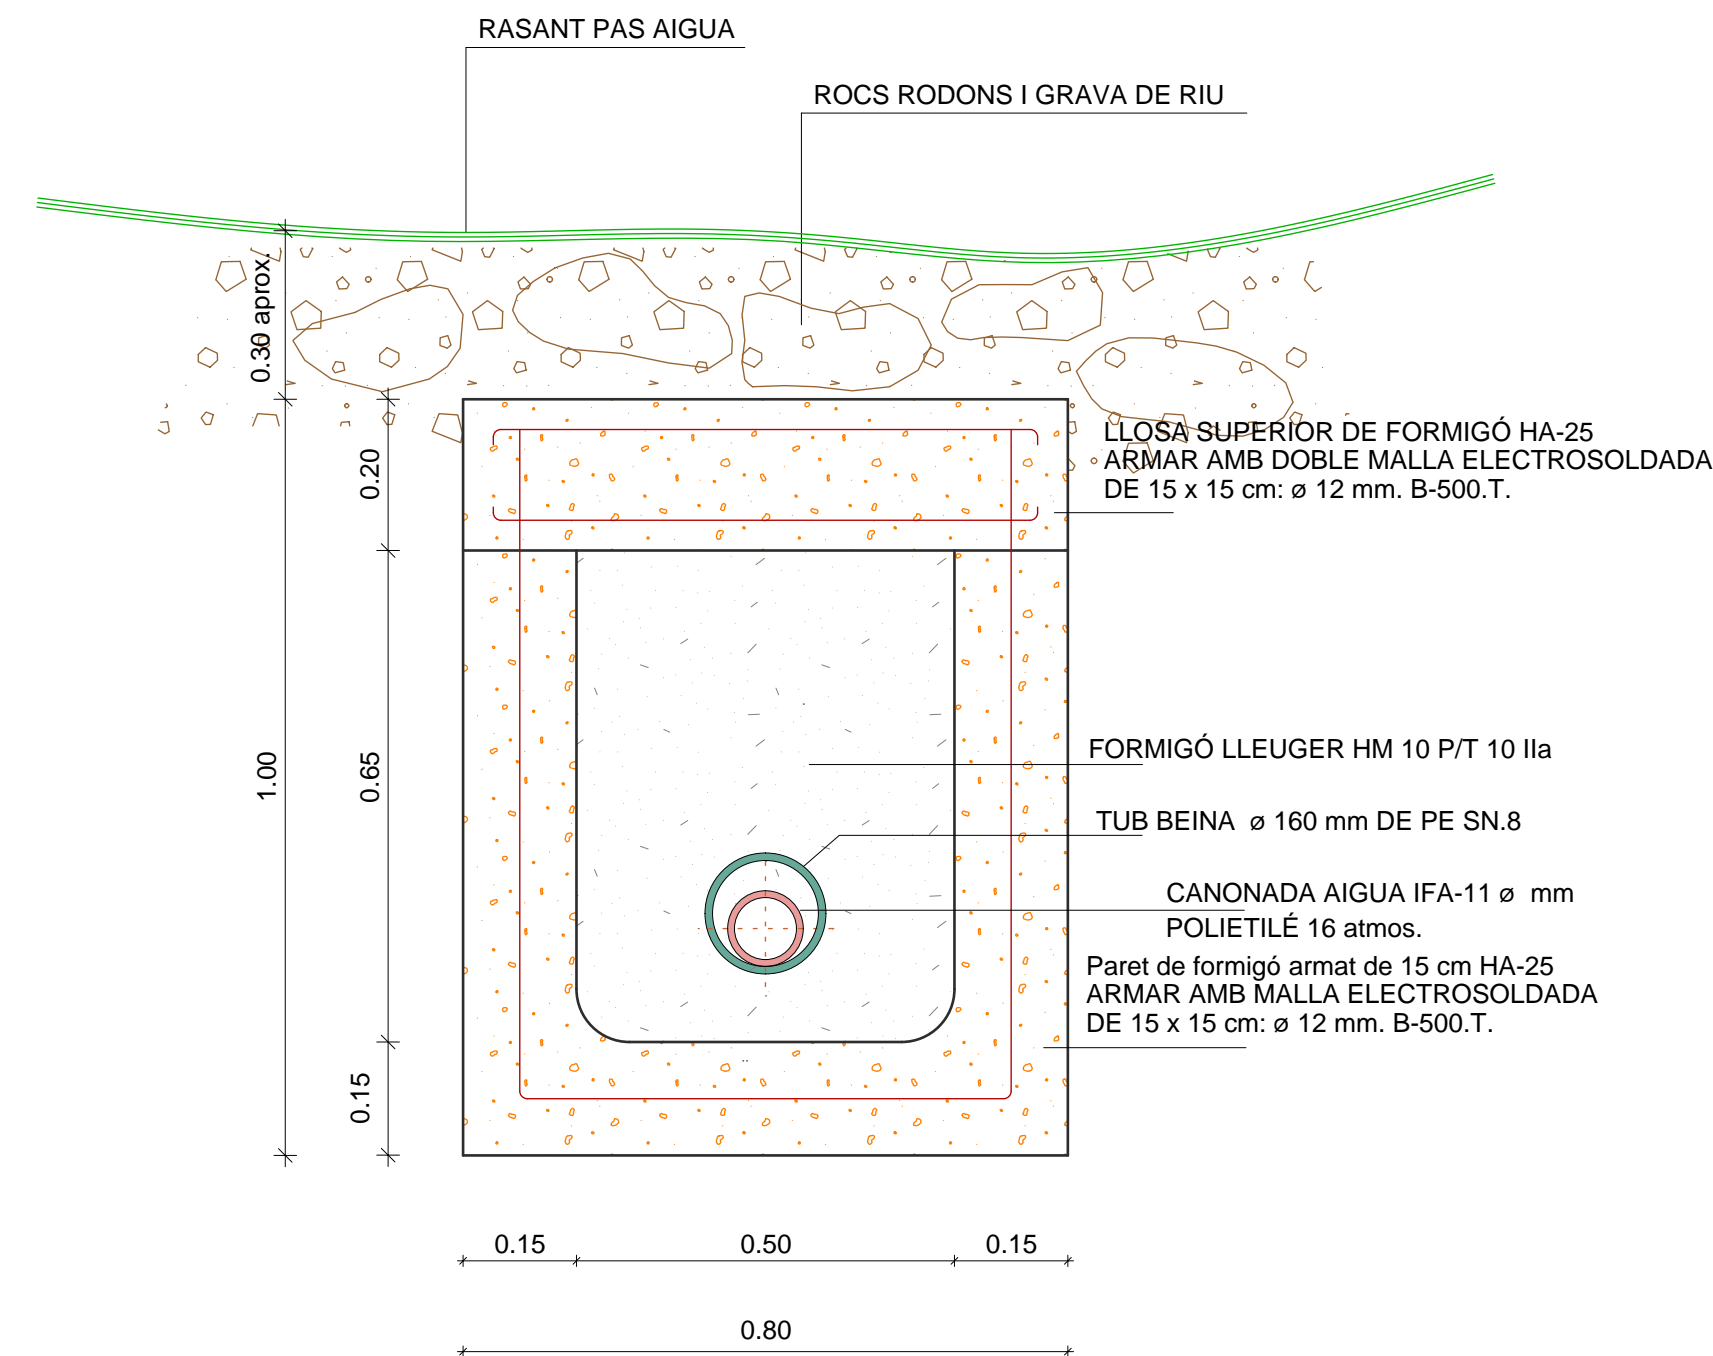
RASANT PAS AIGUA

ROCS RODONS I GRAVA DE RIU

0.30 aprox.

LLOSA SUPERIOR DE FORMIGÓ HA-25
ARMAR AMB DOBLE MALLA ELECTROSOLDADA
DE 15 x 15 cm: ø 12 mm. B-500.T.

0.20

1.00

0.65

FORMIGÓ LLEUGER HM 10 P/T 10 IIa

TUB BEINA ø 160 mm DE PE SN.8

CANONADA AIGUA IFA-11 ø mm
POLIETILÉ 16 atmos.

Paret de formigó armat de 15 cm HA-25
ARMAR AMB MALLA ELECTROSOLDADA
DE 15 x 15 cm: ø 12 mm. B-500.T.

0.15

0.15 0.50 0.15

0.80